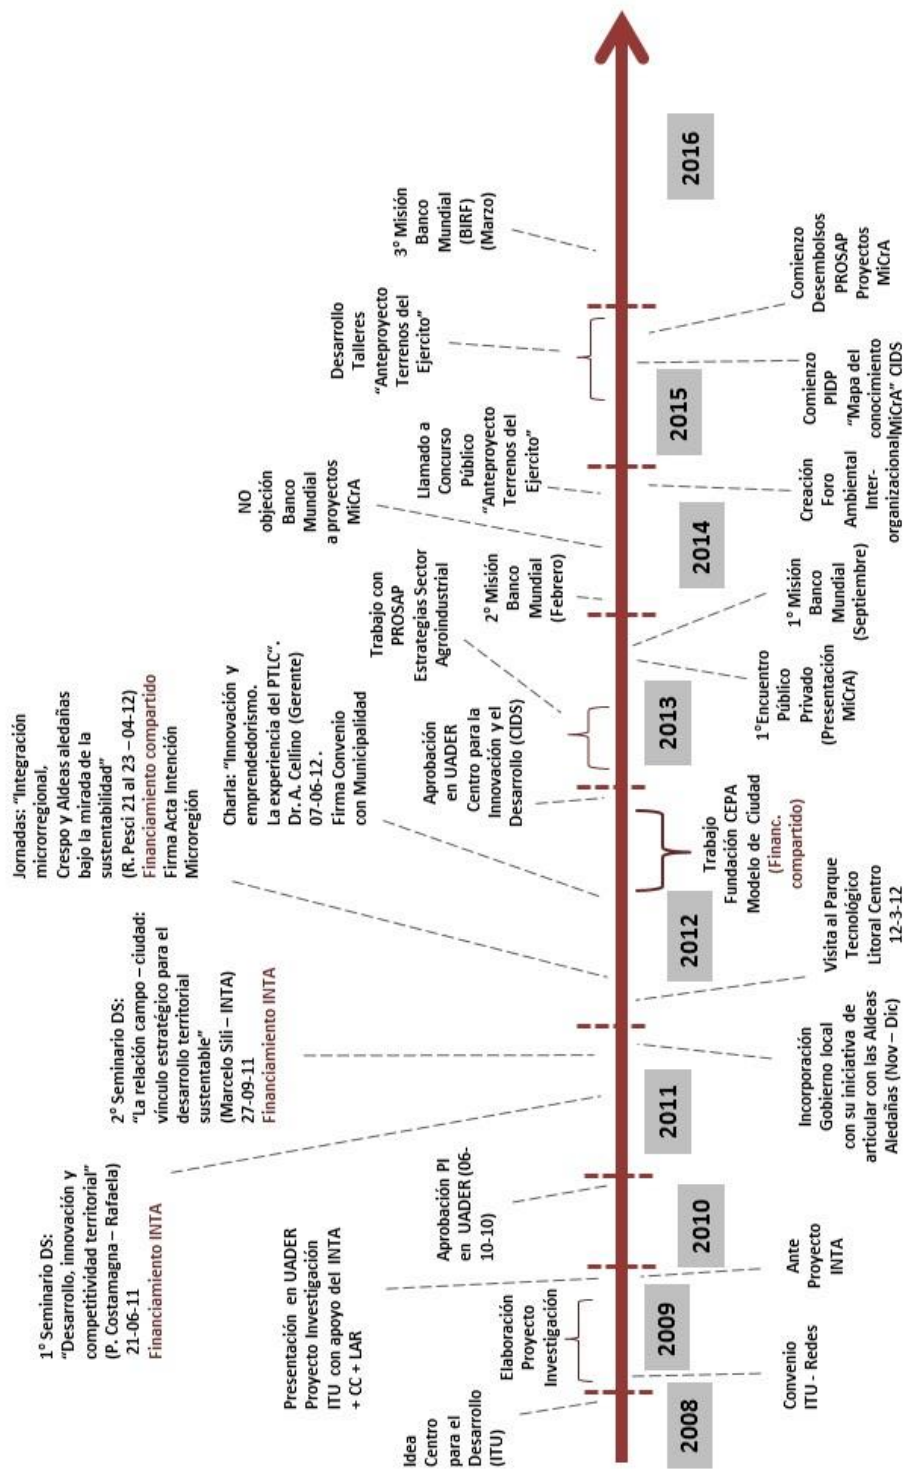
2008

Idea Centro para el Desarrollo (ITU)

Convenio ITU - Redes

2009

Elaboración Proyecto Investigación

Presentación en UADER Proyecto Investigación ITU con apoyo del INTA + CC + LAR

Ante Proyecto INTA

2010

Aprobación PI en UADER (06-10-10)

1° Seminario DS: "Desarrollo, innovación y competitividad territorial" (P. Costamagna – Rafaela) 21-06-11 Financiamiento INTA

2011

2° Seminario DS: "La relación campo – ciudad: vínculo estratégico para el desarrollo territorial sustentable" (Marcelo Sili – INTA) 27-09-11 Financiamiento INTA

Incorporación Gobierno local con su iniciativa de articular con las Aldeas Aledañas (Nov – Dic)

2012

Visita al Parque Tecnológico Litoral Centro 12-3-12

Jornadas: "Integración microrregional, Crespo y Aldeas aledañas bajo la mirada de la sustentabilidad" (R. Pesci 21 al 23 – 04-12) Financiamiento compartido Firma Acta Intención Microregión

Charla: "Innovación y emprendedorismo. La experiencia del PTLC". Dr. A. Cellino (Gerente) 07-06-12. Firma Convenio con Municipalidad

Trabajo Fundación CEPA Modelo de Ciudad (Financ. compartido)

2013

Aprobación en UADER Centro para la Innovación y el Desarrollo (CIDS)

Trabajo con PROSAP Estrategias Sector Agroindustrial

1°Encuentro Público Privado (Presentación MiCrA)

1° Misión Banco Mundial (Septiembre)

2° Misión Banco Mundial (Febrero)

2014

NO objeción Banco Mundial a proyectos MiCrA

Llamado a Concurso Público "Anteproyecto Terrenos del Ejercito"

Creación Foro Ambiental Inter-organizacional

2015

Desarrollo Talleres "Anteproyecto Terrenos del Ejercito"

Comienzo PIDP "Mapa del conocimiento MiCrA" CIDS

Comienzo Desembolsos PROSAP Proyectos MiCrA

3° Misión Banco Mundial (BIRF) (Marzo)

2016